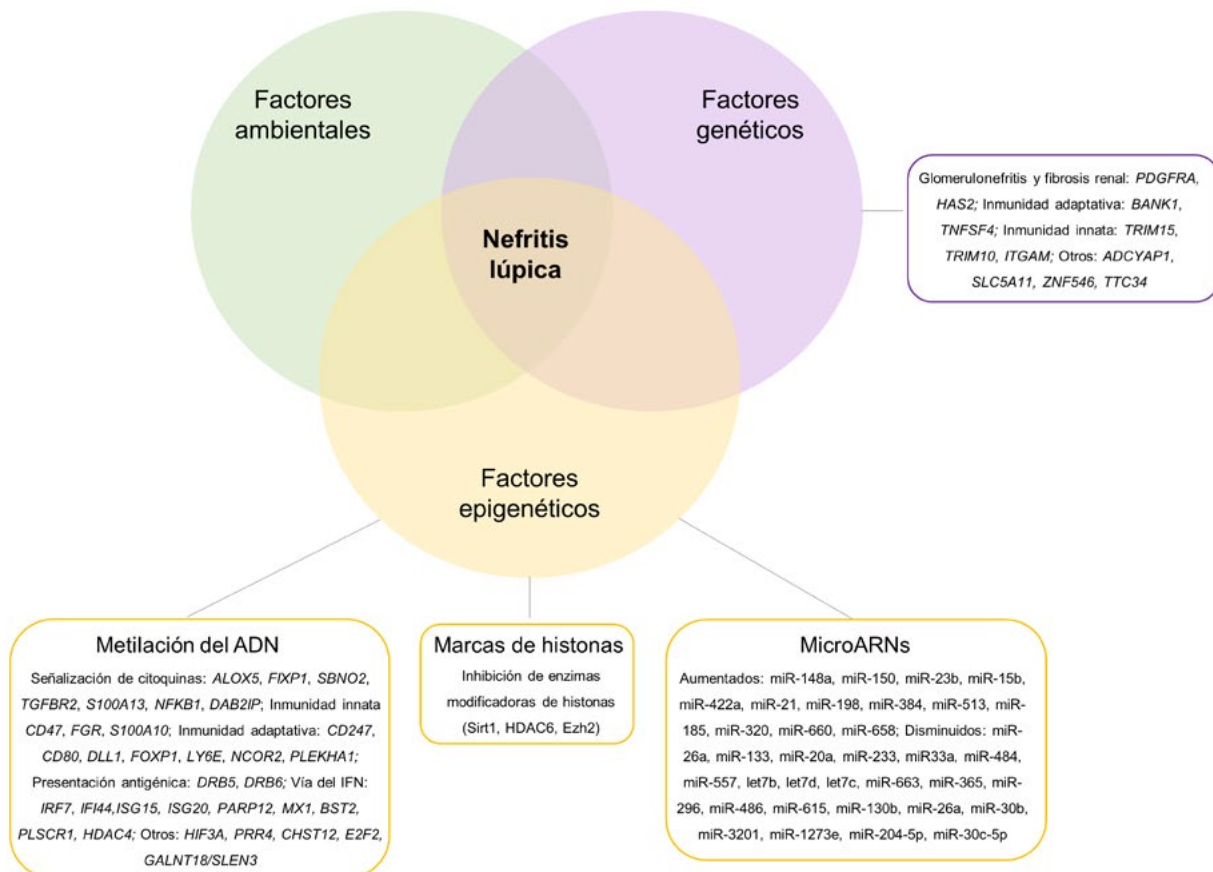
Factores ambientales

Factores genéticos

Nefritis lúpica

Factores epigenéticos

Glomerulonefritis y fibrosis renal: PDGFRA, HAS2; Inmunidad adaptativa: BANK1, TNFSF4; Inmunidad innata: TRIM15, TRIM10, ITGAM; Otros: ADCYAP1, SLC5A11, ZNF546, TTC34

Metilación del ADN

Señalización de citoquinas: ALOX5, FIXP1, SBNO2, TGFBR2, S100A13, NFKB1, DAB2IP; Inmunidad innata CD47, FGR, S100A10; Inmunidad adaptativa: CD247, CD80, DLL1, FOXP1, LY6E, NCOR2, PLEKHA1; Presentación antigénica: DRB5, DRB6; Vía del IFN: IRF7, IFI44,ISG15, ISG20, PARP12, MX1, BST2, PLSCR1, HDAC4; Otros: HIF3A, PRR4, CHST12, E2F2, GALNT18/SLEN3

Marcas de histonas

Inhibición de enzimas modificadoras de histonas (Sirt1, HDAC6, Ezh2)

MicroARNs

Aumentados: miR-148a, miR-150, miR-23b, miR-15b, miR-422a, miR-21, miR-198, miR-384, miR-513, miR-185, miR-320, miR-660, miR-658; Disminuidos: miR-26a, miR-133, miR-20a, miR-233, miR33a, miR-484, miR-557, let7b, let7d, let7c, miR-663, miR-365, miR-296, miR-486, miR-615, miR-130b, miR-26a, miR-30b, miR-3201, miR-1273e, miR-204-5p, miR-30c-5p